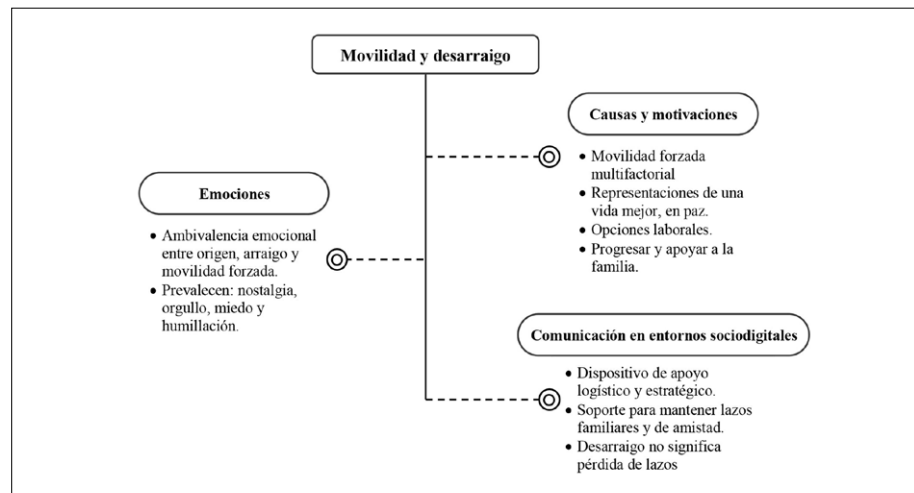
Movilidad y desarraigo

Causas y motivaciones

- Movilidad forzada multifactorial
- Representaciones de una vida mejor, en paz.
- Opciones laborales.
- Progresar y apoyar a la familia.

Emociones

- Ambivalencia emocional entre origen, arraigo y movilidad forzada.
- Prevalecen: nostalgia, orgullo, miedo y humillación.

Comunicación en entornos sociodigitales

- Dispositivo de apoyo logístico y estratégico.
- Soporte para mantener lazos familiares y de amistad.
- Desarraigo no significa pérdida de lazos